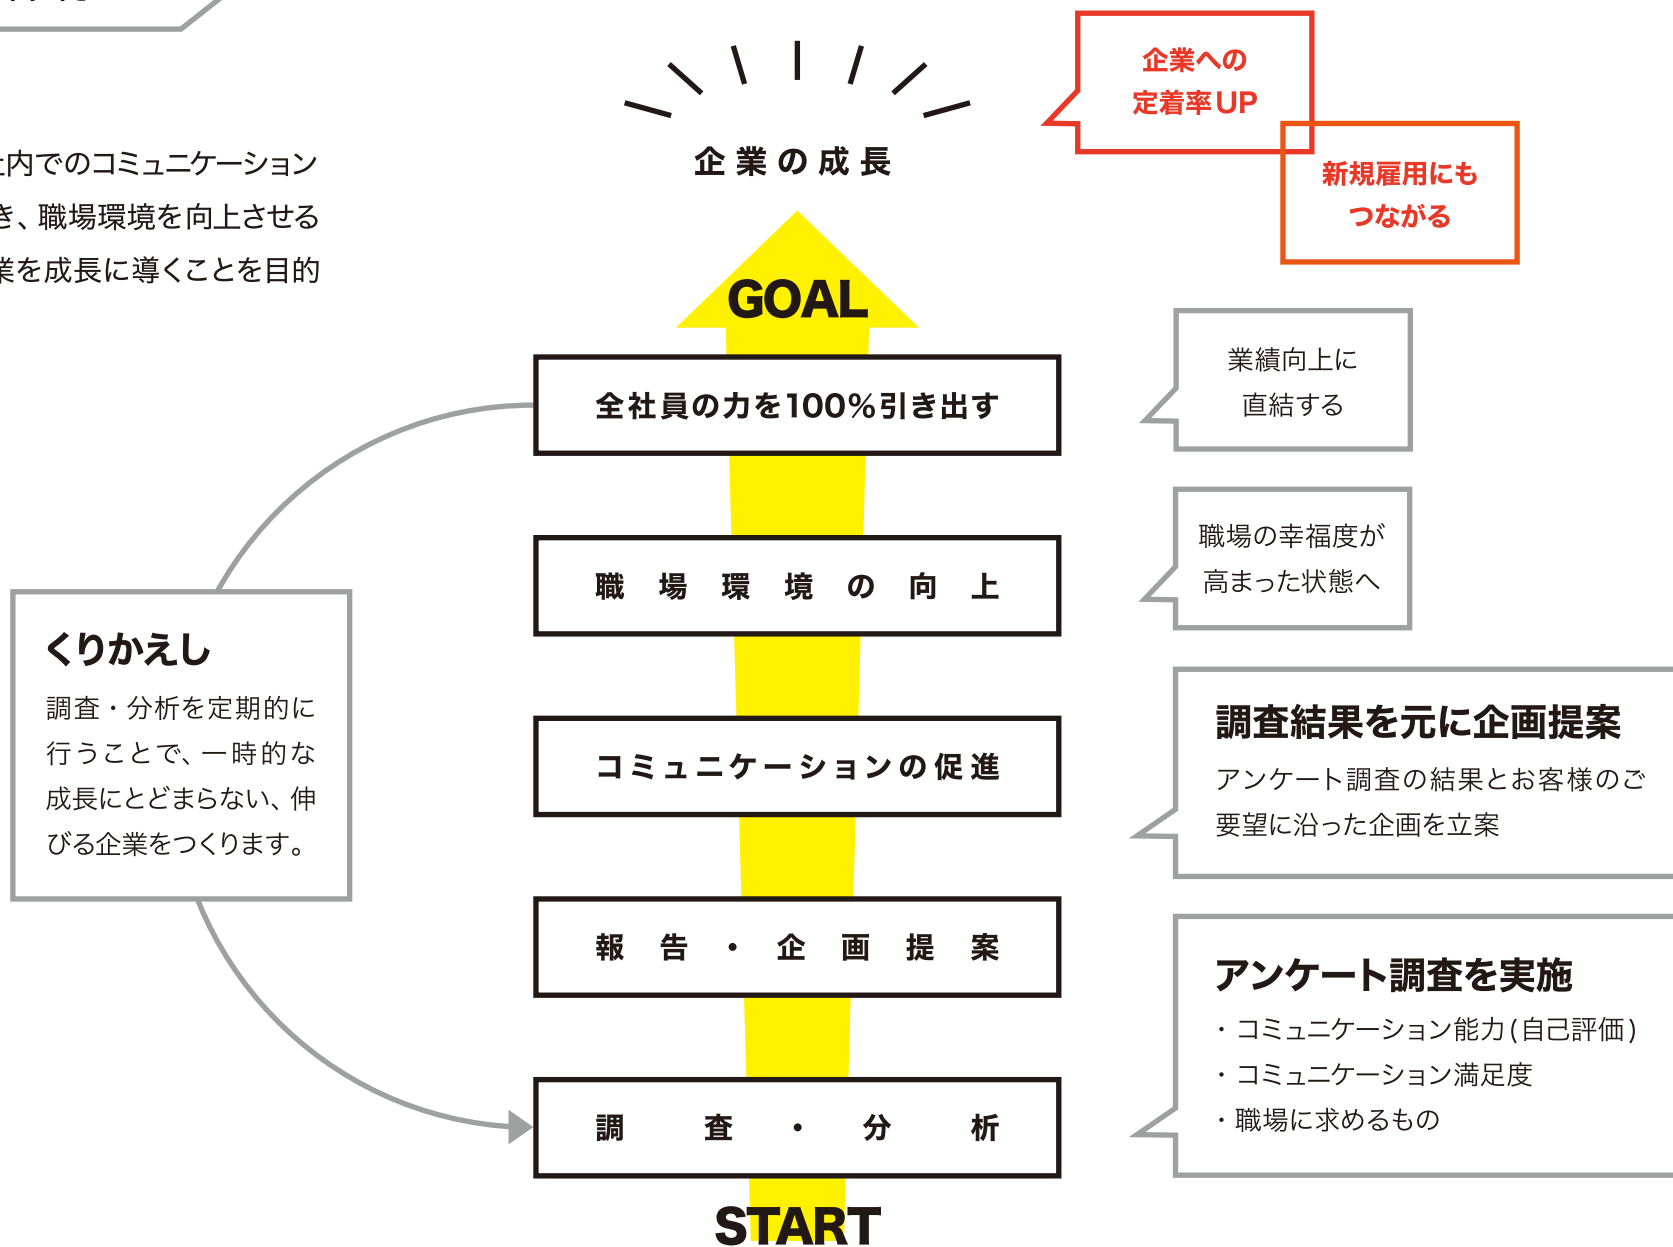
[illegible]内でのコミュニケーション
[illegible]き、職場環境を向上させる
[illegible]業を成長に導くことを目的

企業の成長

企業への
定着率UP

新規雇用にも
つながる

GOAL

全社員の力を100%引き出す

業績向上に
直結する

職場環境の向上

職場の幸福度が
高まった状態へ

くりかえし
調査・分析を定期的に行うことで、一時的な成長にとどまらない、伸びる企業をつくります。

コミュニケーションの促進

調査結果を元に企画提案
アンケート調査の結果とお客様のご要望に沿った企画を立案

報告・企画提案

アンケート調査を実施
・コミュニケーション能力(自己評価)
・コミュニケーション満足度
・職場に求めるもの

調査・分析

START